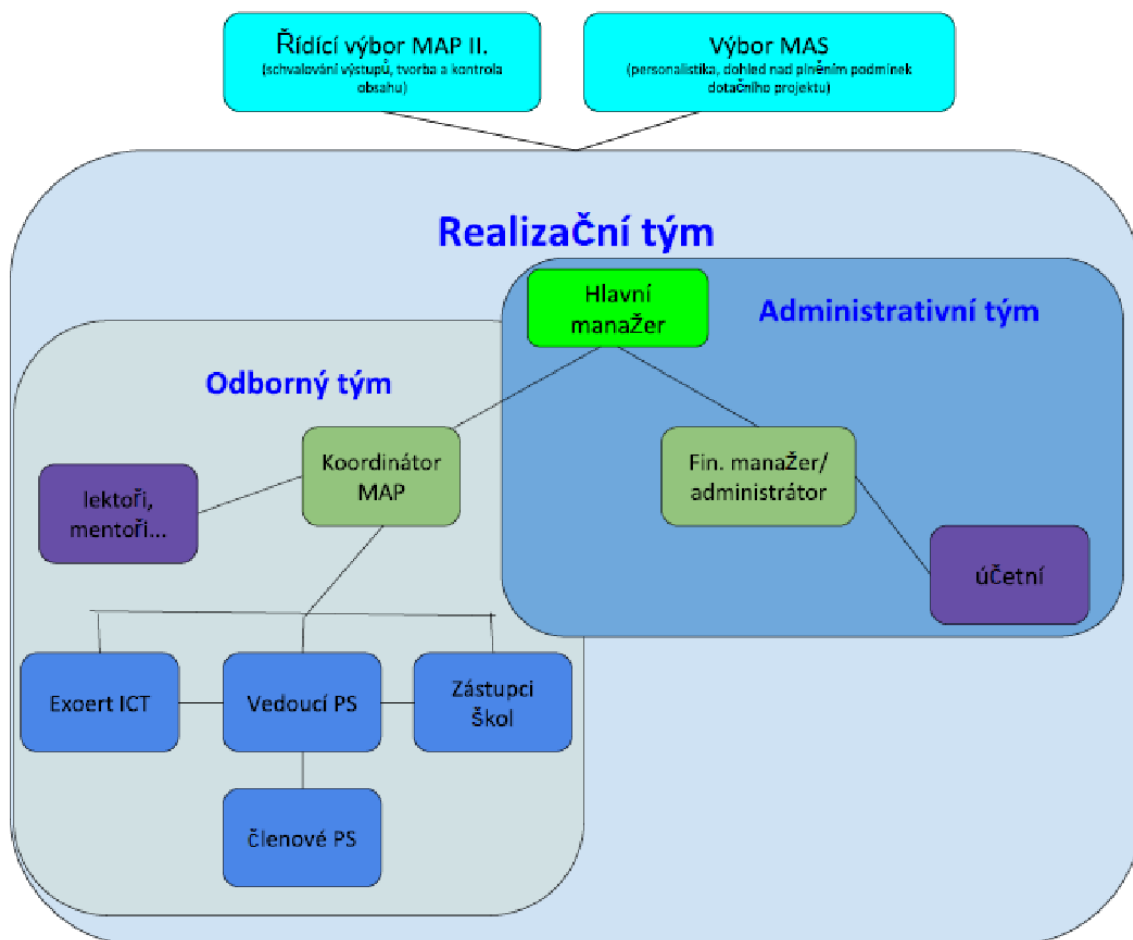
Řídící výbor MAP II.
(schvalování výstupů, tvorba a kontrola obsahu)

Výbor MAS
(personalistika, dohled nad plněním podmínek dotačního projektu)

Realizační tým

Hlavní manažer

Administrativní tým

Odborný tým

Koordinátor MAP

lektoři, mentoři...

Fin. manažer/ administrátor

účetní

Exoert ICT

Vedoucí PS

Zástupci Škol

Členové PS